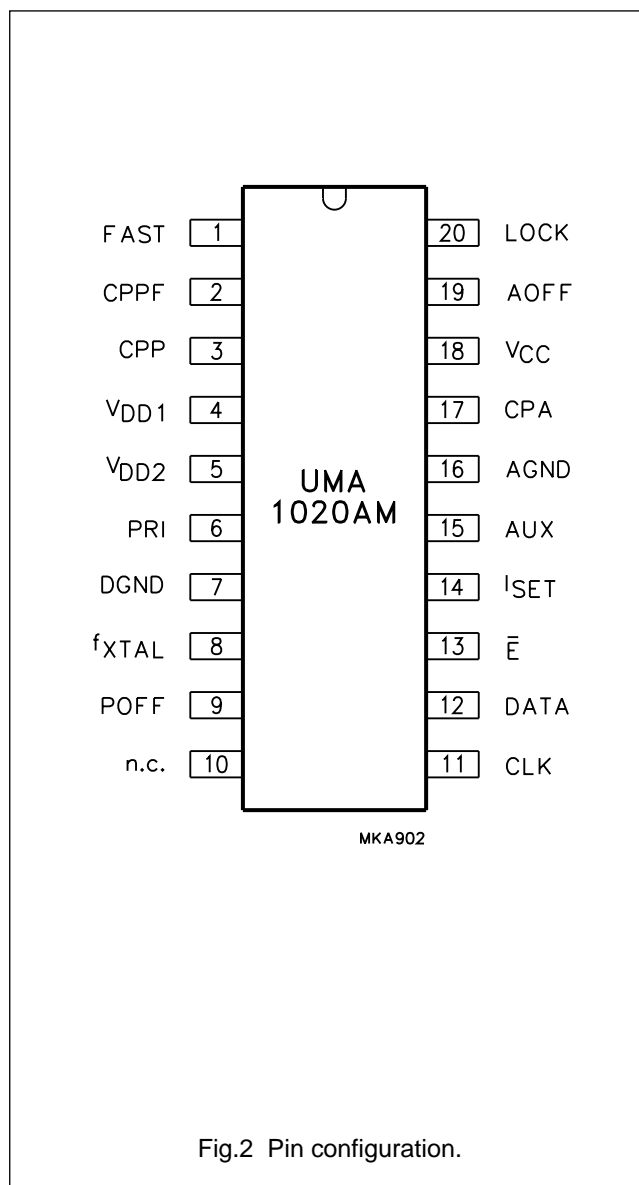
FAST 1
CPPF 2
CPP 3
$V_{DD1}$ 4
$V_{DD2}$ 5
PRI 6
DGND 7
$f_{XTAL}$ 8
POFF 9
n.c. 10

UMA
1020AM

20 LOCK
19 AOFF
18 $V_{CC}$
17 CPA
16 AGND
15 AUX
14 $I_{SET}$
13 $\bar{E}$
12 DATA
11 CLK

MKA902

Fig.2 Pin configuration.